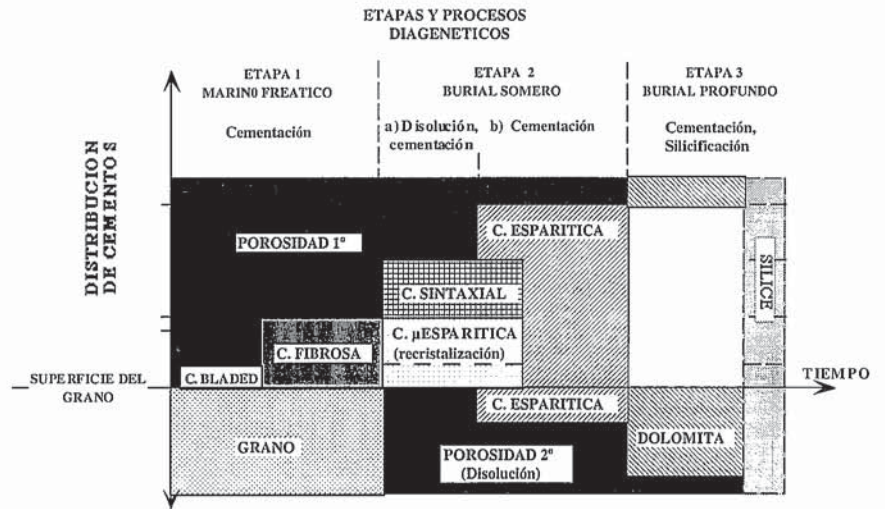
ETAPAS Y PROCESOS DIAGENETICOS

ETAPA 1
MARINO FREATICO

Cementación

ETAPA 2
BURIAL SOMERO

a) Disolución, cementación

b) Cementación

ETAPA 3
BURIAL PROFUNDO

Cementación, Silicificación

DISTRIBUCION DE CEMENTOS

POROSIDAD 1°

C. ESPARITICA

C. SINTAXIAL

SILICE

C. FIBROSA

C. μESPARITICA (recristalización)

C. BLADED

SUPERFICIE DEL GRANO

TIEMPO

C. ESPARITICA

GRANO

DOLOMITA

POROSIDAD 2° (Disolución)